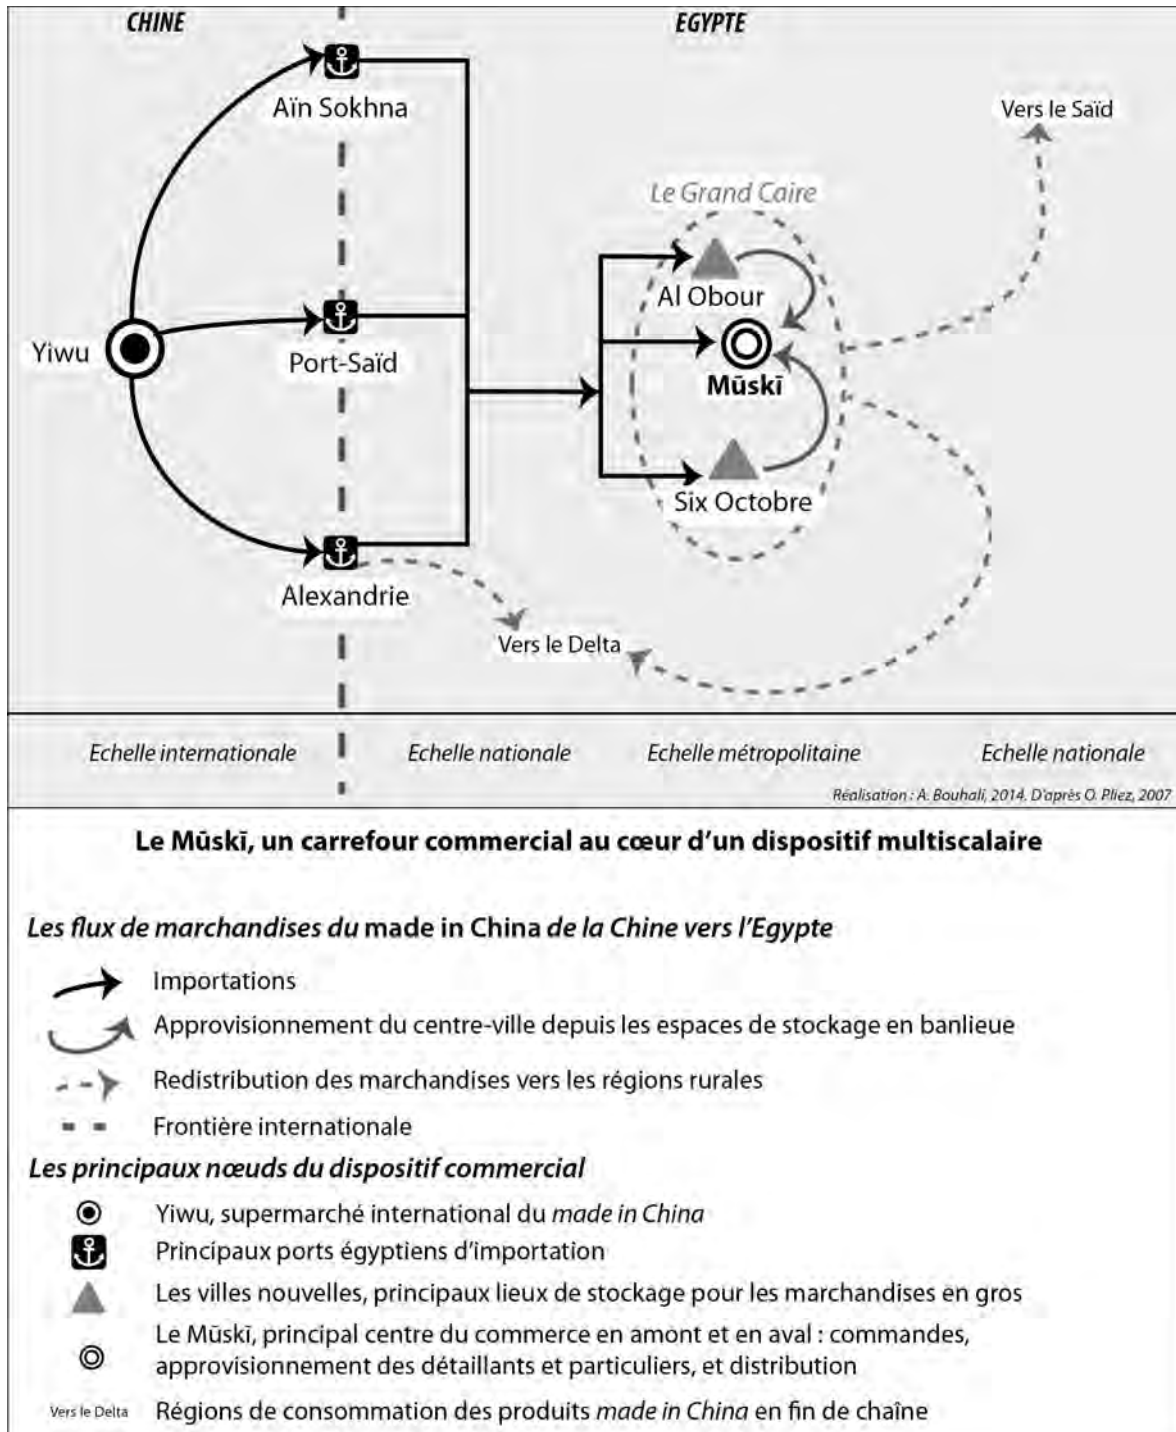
CHINE

EGYPTE

Aïn Sokhna

Vers le Saïd

Le Grand Caire

Al Obour

Yiwu

Port-Saïd

Mūskī

Six Octobre

Alexandrie

Vers le Delta

Echelle internationale

Echelle nationale

Echelle métropolitaine

Echelle nationale

Réalisation : A. Bouhali, 2014. D'après O. Pliez, 2007

Le Mūskī, un carrefour commercial au cœur d'un dispositif multiscalaire

Les flux de marchandises du made in China de la Chine vers l'Egypte

Importations

Approvisionnement du centre-ville depuis les espaces de stockage en banlieue

Redistribution des marchandises vers les régions rurales

Frontière internationale

Les principaux nœuds du dispositif commercial

Yiwu, supermarché international du made in China

Principaux ports égyptiens d'importation

Les villes nouvelles, principaux lieux de stockage pour les marchandises en gros

Le Mūskī, principal centre du commerce en amont et en aval : commandes, approvisionnement des détaillants et particuliers, et distribution

Vers le Delta

Régions de consommation des produits made in China en fin de chaîne